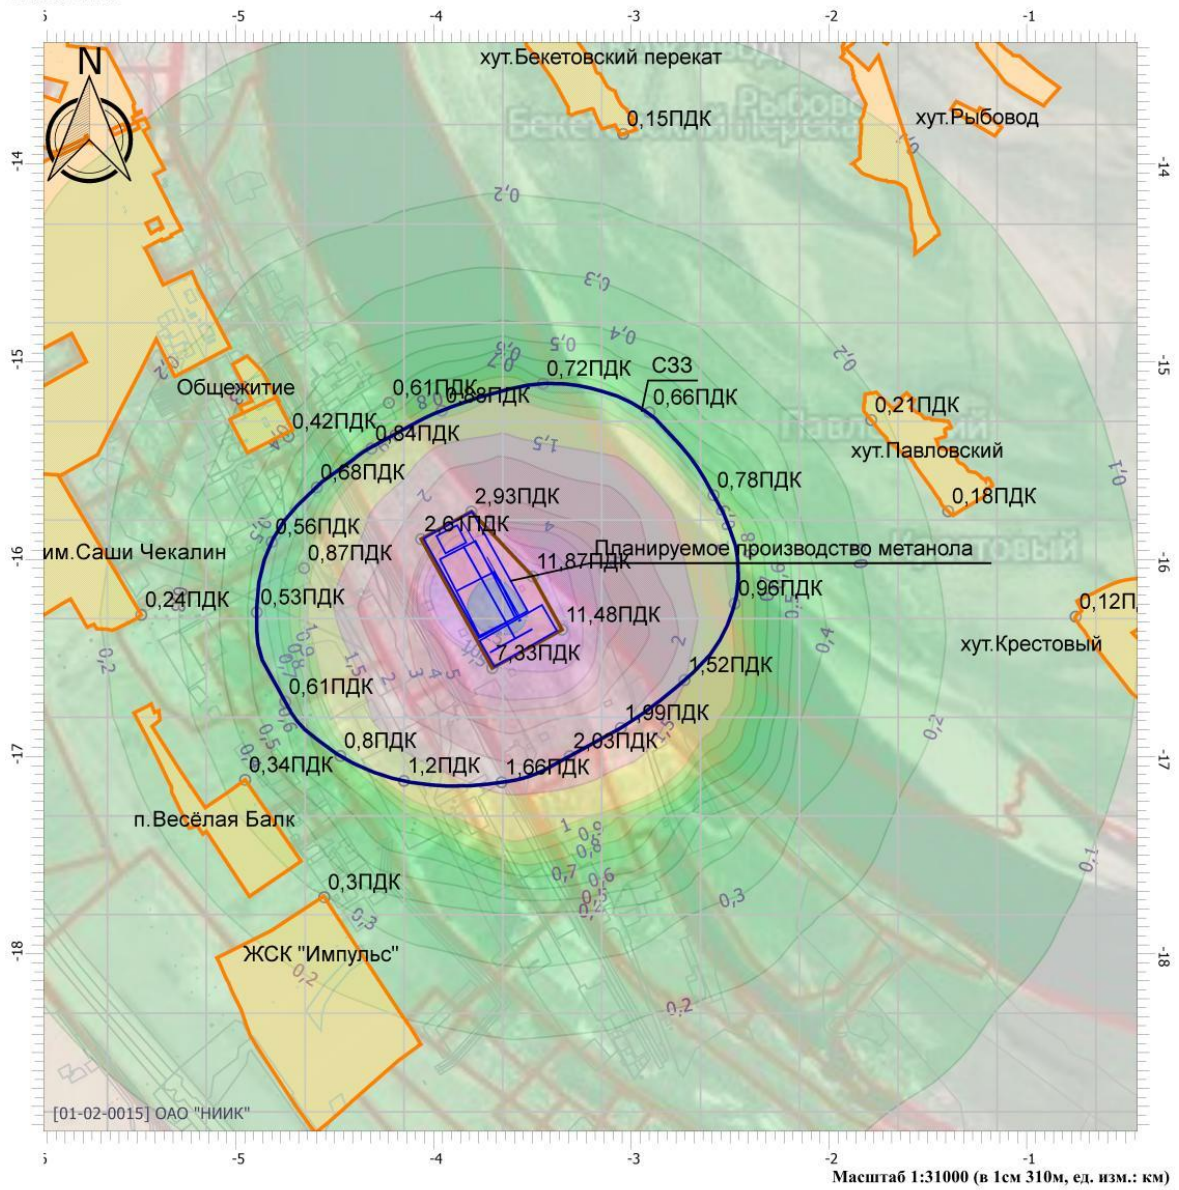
-5 -4 -3 -2 -1

N

хут.Бекетовский перекат

0,15ПДК

хут.Рыбовод

-14

0,2

0,3

-15

Общежитие

0,61ПДК

0,88ПДК

0,72ПДК

СЗЗ

0,66ПДК

0,42ПДК

0,84ПДК

0,21ПДК

хут.Павловский

0,68ПДК

0,78ПДК

0,18ПДК

2,93ПДК

2,61ПДК

0,56ПДК

им.Саши Чекалин

0,87ПДК

Планируемое производство метанола

11,87ПДК

-16

0,24ПДК

0,53ПДК

0,96ПДК

0,12П

11,48ПДК

хут.Крестовый

7,33ПДК

1,52ПДК

0,61ПДК

1,99ПДК

0,8ПДК

2,03ПДК

-17

0,34ПДК

1,2ПДК

1,66ПДК

п.Весёлая Балк

0,3ПДК

0,3

-18

ЖСК "Импульс"

0,2

0,2

0,1

[01-02-0015] ОАО "НИИК"

-5 -4 -3 -2 -1

Масштаб 1:31000 (в 1см 310м, ед. изм.: км)